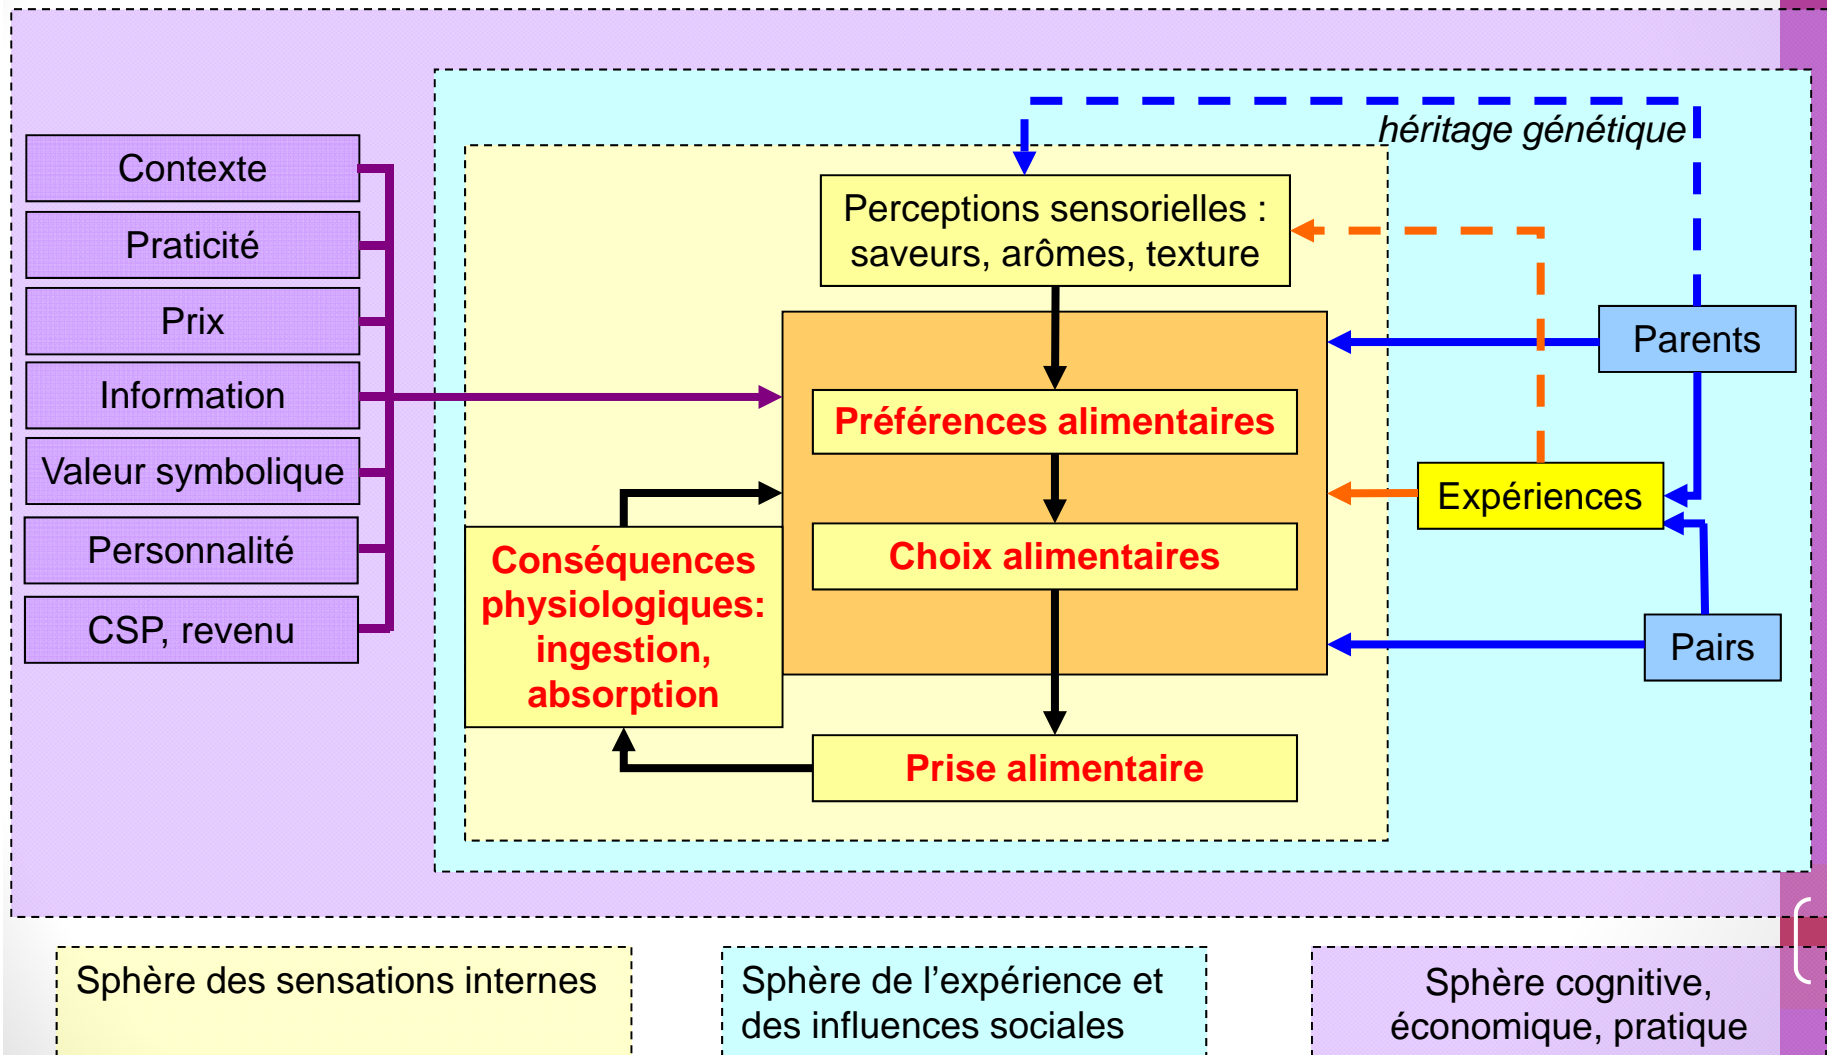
Contexte
Praticité
Prix
Information
Valeur symbolique
Personnalité
CSP, revenu

héritage génétique

Perceptions sensorielles : saveurs, arômes, texture

Préférences alimentaires

Choix alimentaires

Conséquences physiologiques: ingestion, absorption

Prise alimentaire

Parents

Expériences

Pairs

Sphère des sensations internes

Sphère de l'expérience et des influences sociales

Sphère cognitive, économique, pratique